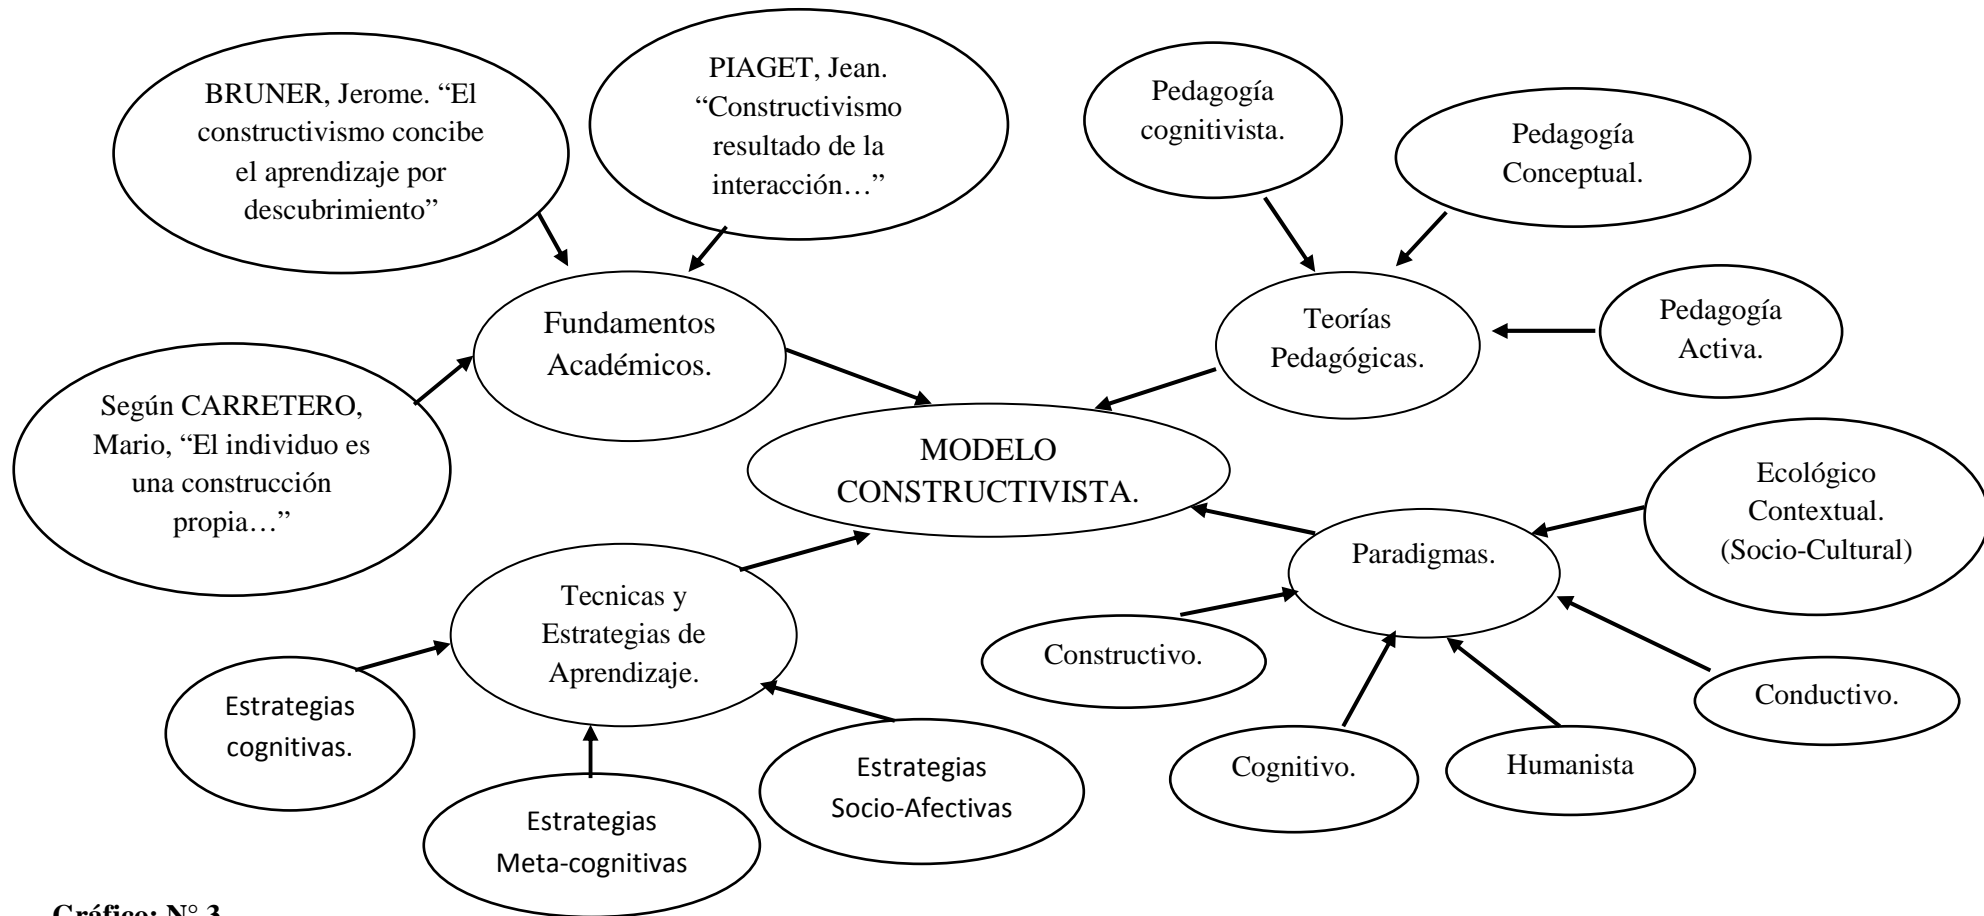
BRUNER, Jerome. “El constructivismo concibe el aprendizaje por descubrimiento”

PIAGET, Jean. “Constructivismo resultado de la interacción…”

Pedagogía cognitivista.

Pedagogía Conceptual.

Fundamentos Académicos.

Teorías Pedagógicas.

Pedagogía Activa.

Según CARRETERO, Mario, “El individuo es una construcción propia…”

MODELO CONSTRUCTIVISTA.

Ecológico Contextual. (Socio-Cultural)

Paradigmas.

Tecnicas y Estrategias de Aprendizaje.

Constructivo.

Conductivo.

Estrategias cognitivas.

Estrategias Socio-Afectivas

Cognitivo.

Humanista

Estrategias Meta-cognitivas

Gráfico: N° 3